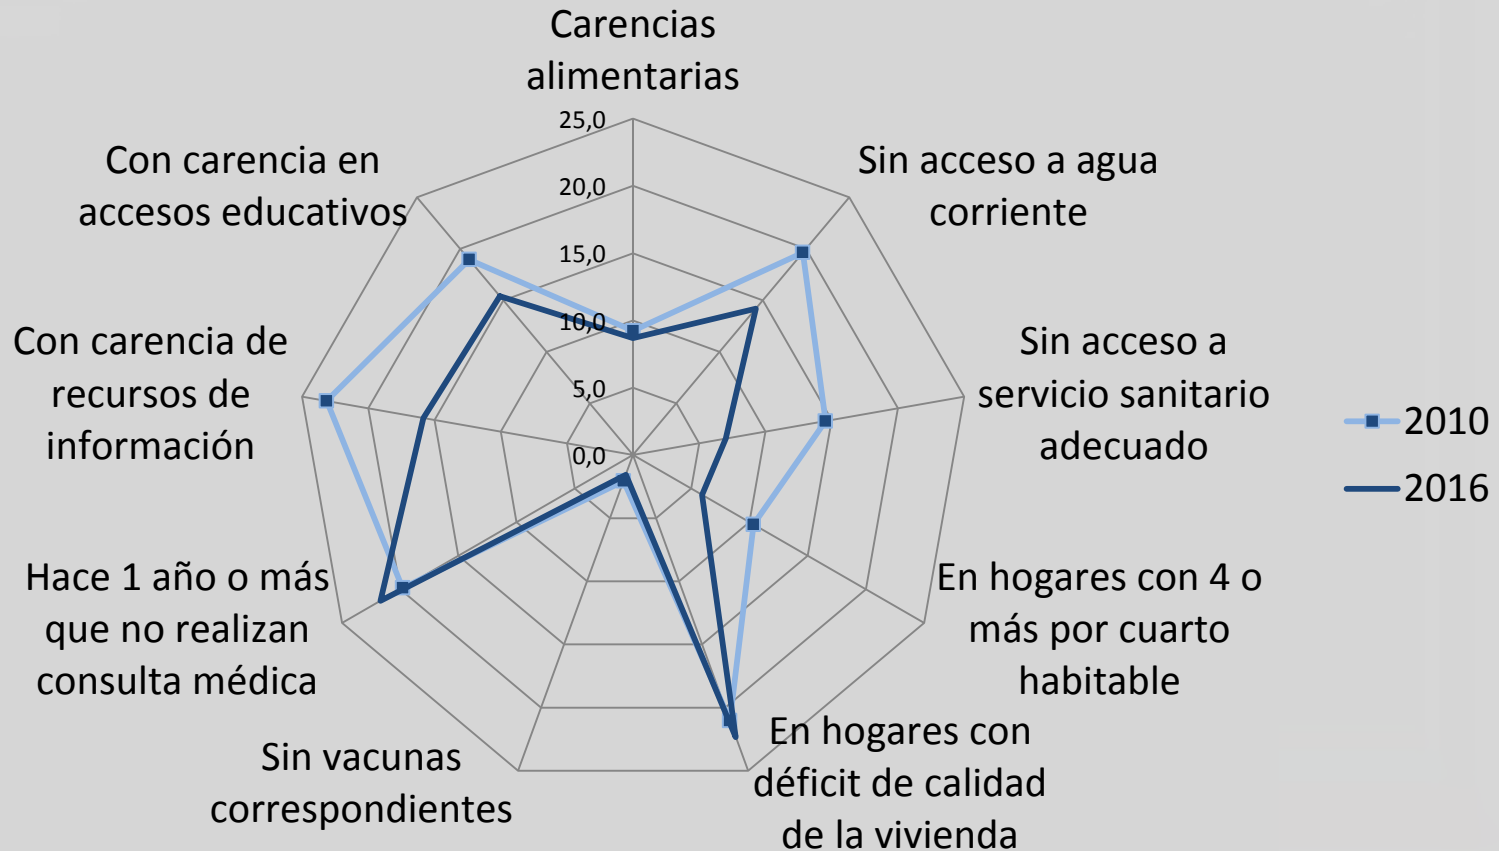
Carencias alimentarias

25,0

20,0

15,0

10,0

5,0

0,0

Sin acceso a agua corriente

Sin acceso a servicio sanitario adecuado

En hogares con 4 o más por cuarto habitable

En hogares con déficit de calidad de la vivienda

Sin vacunas correspondientes

Hace 1 año o más que no realizan consulta médica

Con carencia de recursos de información

Con carencia en accesos educativos

2010

2016